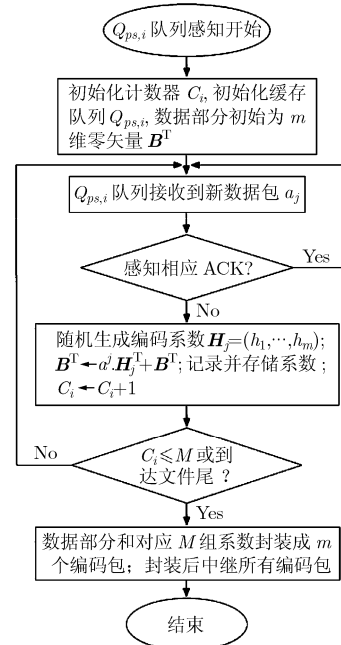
$Q_{ps,i}$ 队列感知开始

初始化计数器 $C_i$, 初始化缓存队列 $Q_{ps,i}$, 数据部分初始为 $m$ 维零矢量 $\boldsymbol{B}^{\mathrm{T}}$

$Q_{ps,i}$ 队列接收到新数据包 $a_j$

感知相应 ACK?

Yes

No

随机生成编码系数 $\boldsymbol{H}_j=(h_1,\cdots,h_m)$; $\boldsymbol{B}^{\mathrm{T}} \leftarrow a^j \boldsymbol{H}_j^{\mathrm{T}}+\boldsymbol{B}^{\mathrm{T}}$; 记录并存储系数; $C_i \leftarrow C_i+1$

No

$C_i \leqslant M$ 或到达文件尾？

Yes

数据部分和对应 $M$ 组系数封装成 $m$ 个编码包; 封装后中继所有编码包

结束